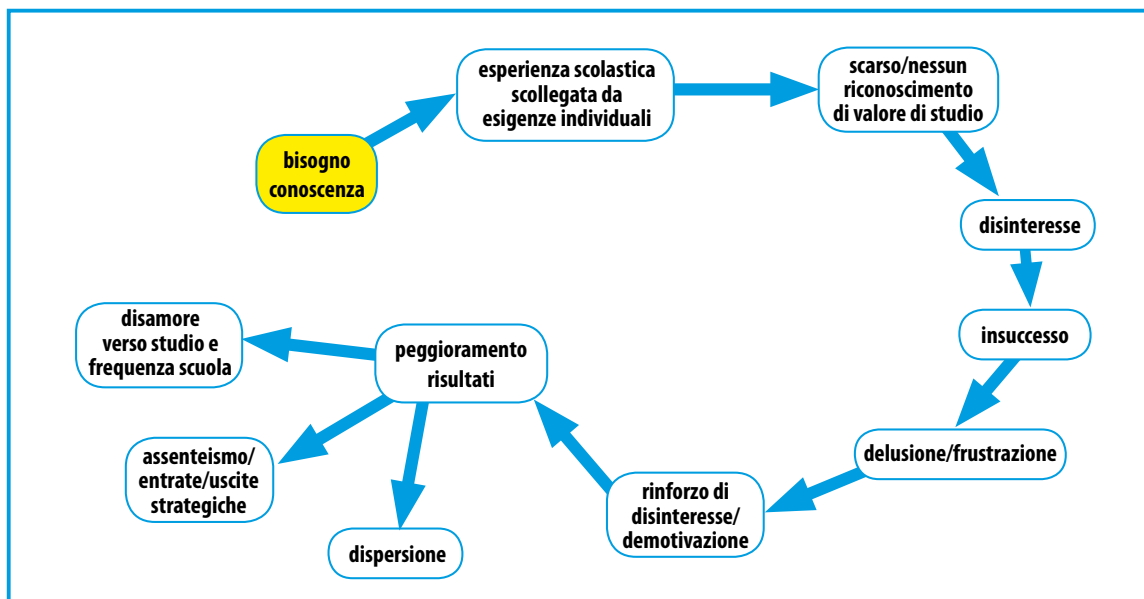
bisogno conoscenza

esperienza scolastica scollegata da esigenze individuali

scarso/nessun riconoscimento di valore di studio

disinteresse

insuccesso

delusione/frustrazione

rinforzo di disinteresse/ demotivazione

peggioramento risultati

disamore verso studio e frequenza scuola

assenteismo/ entrate/uscite strategiche

dispersione